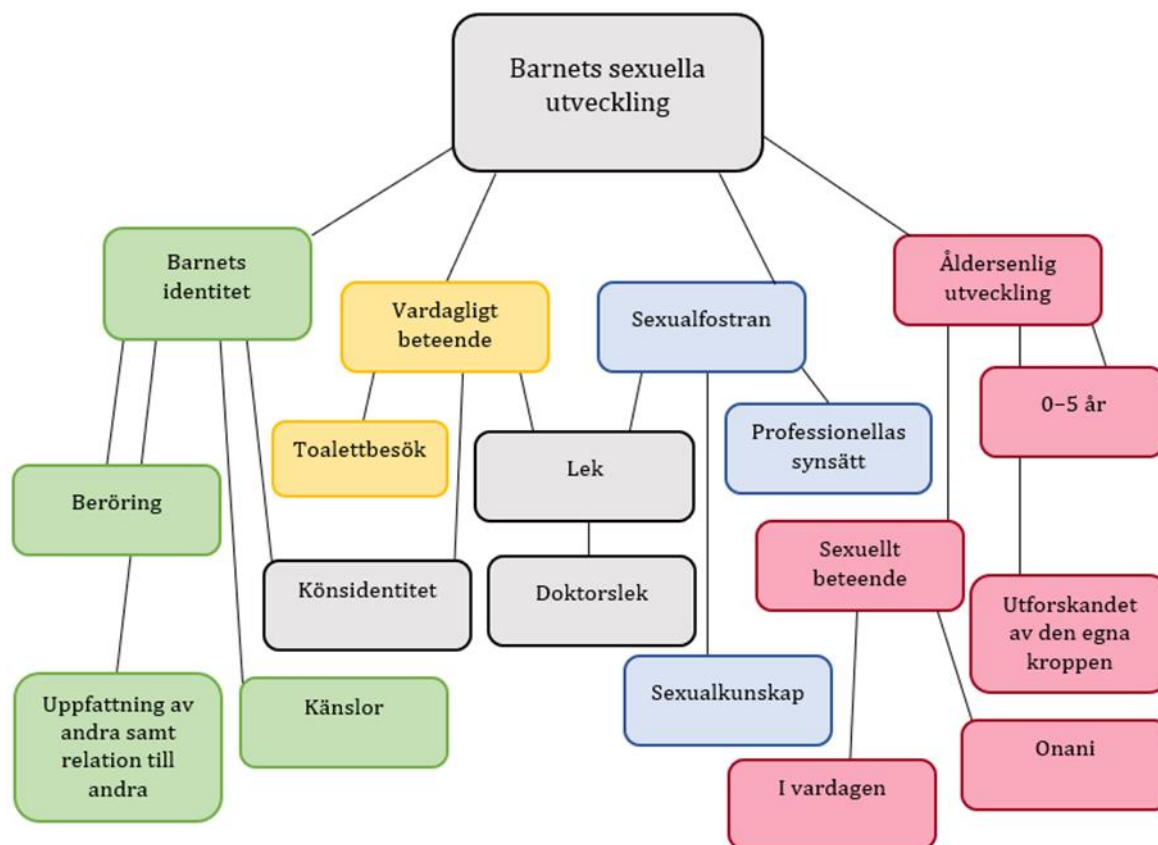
Barnets sexuella utveckling

Barnets identitet

Vardagligt beteende

Sexualfostran

Åldersenlig utveckling

0–5 år

Toalettbesök

Lek

Professionellas synsätt

Beröring

Sexuellt beteende

Könsidentitet

Doktorslek

Utforskandet av den egna kroppen

Uppfattning av andra samt relation till andra

Känslor

Sexualkunskap

Onani

I vardagen